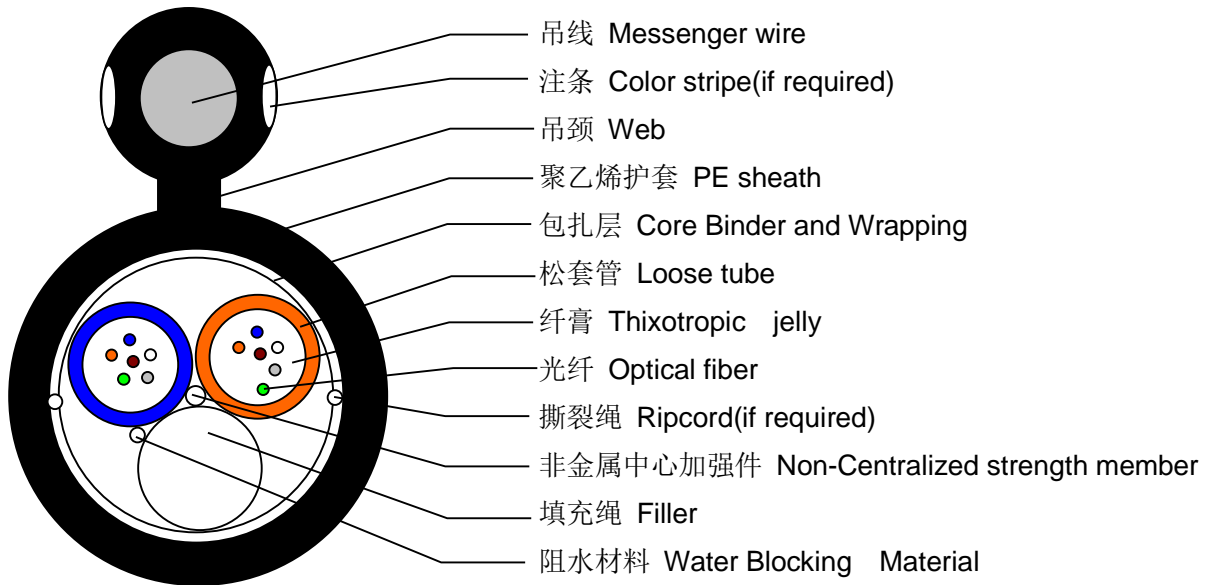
吊线 Messenger wire
注条 Color stripe(if required)
吊颈 Web
聚乙烯护套 PE sheath
包扎层 Core Binder and Wrapping
松套管 Loose tube
纤膏 Thixotropic jelly
光纤 Optical fiber
撕裂绳 Ripcord(if required)
非金属中心加强件 Non-Centralized strength member
填充绳 Filler
阻水材料 Water Blocking Material